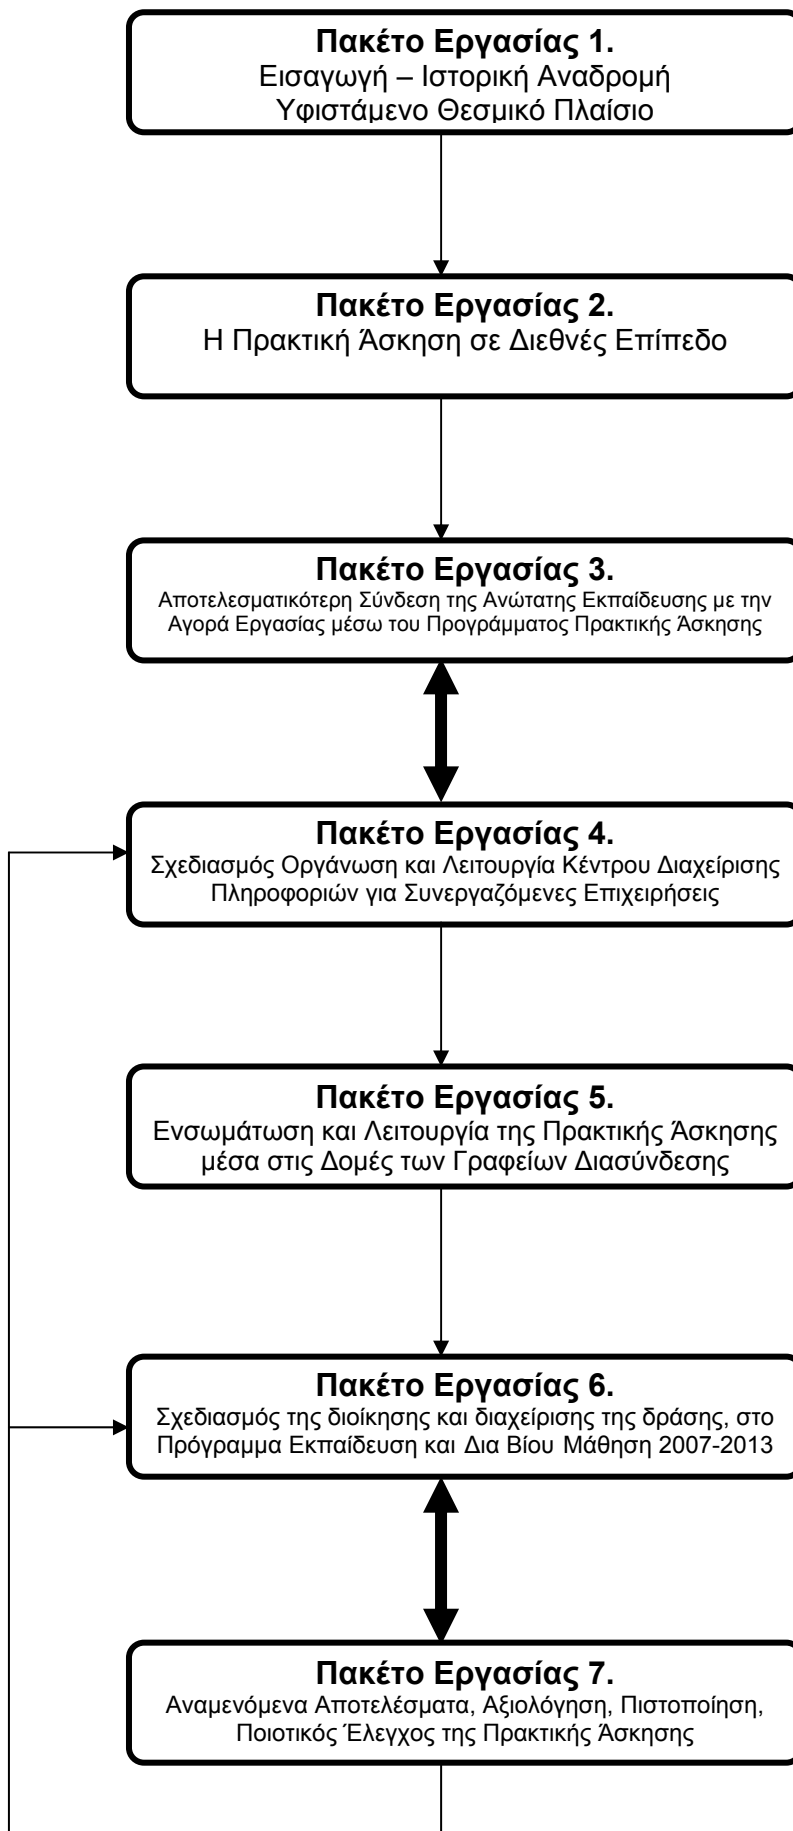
**Πακέτο Εργασίας 1.**
Εισαγωγή – Ιστορική Αναδρομή
Υφιστάμενο Θεσμικό Πλαίσιο

**Πακέτο Εργασίας 2.**
Η Πρακτική Άσκηση σε Διεθνές Επίπεδο

**Πακέτο Εργασίας 3.**
Αποτελεσματικότερη Σύνδεση της Ανώτατης Εκπαίδευσης με την Αγορά Εργασίας μέσω του Προγράμματος Πρακτικής Άσκησης

**Πακέτο Εργασίας 4.**
Σχεδιασμός Οργάνωση και Λειτουργία Κέντρου Διαχείρισης Πληροφοριών για Συνεργαζόμενες Επιχειρήσεις

**Πακέτο Εργασίας 5.**
Ενσωμάτωση και Λειτουργία της Πρακτικής Άσκησης μέσα στις Δομές των Γραφείων Διασύνδεσης

**Πακέτο Εργασίας 6.**
Σχεδιασμός της διοίκησης και διαχείρισης της δράσης, στο Πρόγραμμα Εκπαίδευση και Δια Βίου Μάθηση 2007-2013

**Πακέτο Εργασίας 7.**
Αναμενόμενα Αποτελέσματα, Αξιολόγηση, Πιστοποίηση, Ποιοτικός Έλεγχος της Πρακτικής Άσκησης